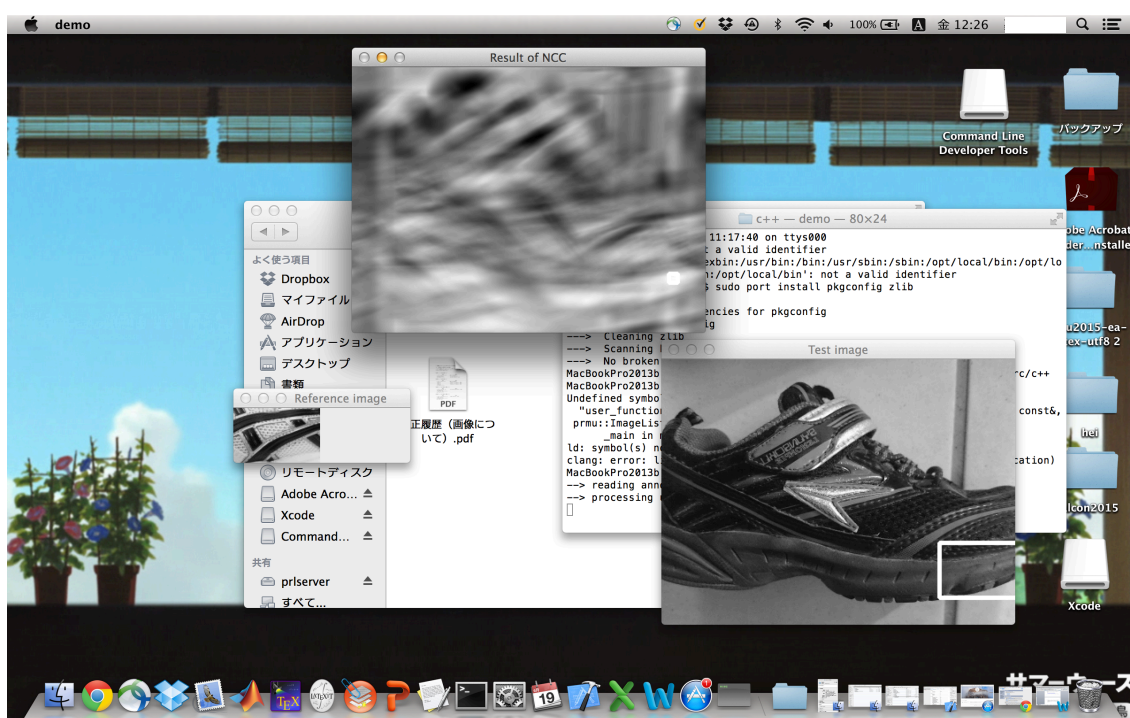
demo

100% 金 12:26

Result of NCC

Command Line Developer Tools

バックアップ

obe Acrobat der...nstalle

c++ — demo — 80×24

11:17:40 on ttys000
t a valid identifier
exbin:/usr/bin:/bin:/usr/sbin:/sbin:/opt/local/bin:/opt/lo
in:/opt/local/bin': not a valid identifier
$ sudo port install pkgconfig zlib

encies for pkgconfig
ig

---> Cleaning zlib
---> Scanning
---> No broken
MacBookPro2013b
MacBookPro2013b
Undefined symbo
"user_functio
prmu::ImageLis
_main in
ld: symbol(s) n
clang: error: l
MacBookPro2013b
--> reading ann
--> processing

rc/c++
const&,
cation)

u2015-ea-ex-utf8 2

hei

lcon2015

Xcode

よく使う項目
Dropbox
マイファイル
AirDrop
アプリケーション
デスクトップ
書類

Reference image

PDF
正履歴（画像について）.pdf

Test image

リモートディスク
Adobe Acro...
Xcode
Command...
共有
prlserver
すべて...

19